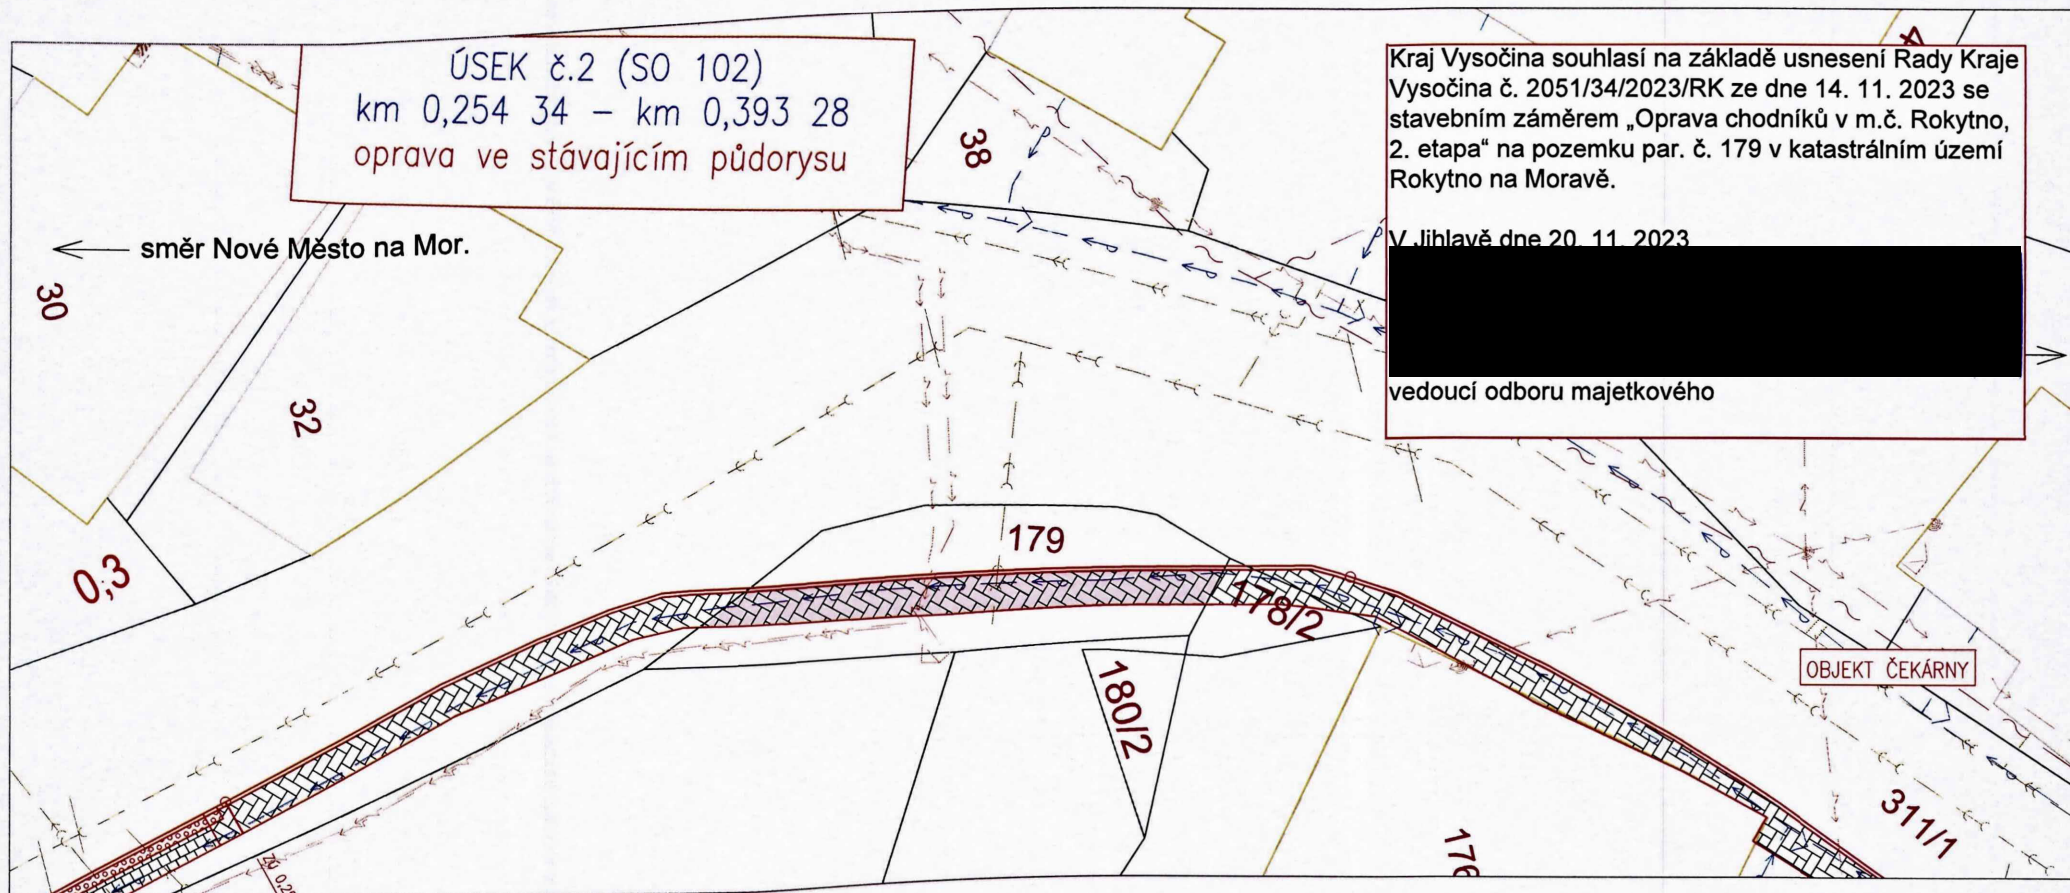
ÚSEK č.2 (SO 102)
km 0,254 34 – km 0,393 28
oprava ve stávajícím půdorysu

38

Kraj Vysočina souhlasí na základě usnesení Rady Kraje Vysočina č. 2051/34/2023/RK ze dne 14. 11. 2023 se stavebním záměrem „Oprava chodníků v m.č. Rokytno, 2. etapa" na pozemku par. č. 179 v katastrálním území Rokytno na Moravě.

V Jihlavě dne 20. 11. 2023

vedoucí odboru majetkového

směr Nové Město na Mor.

30

32

0,3

179

178/2

180/2

OBJEKT ČEKÁRNY

311/1

176